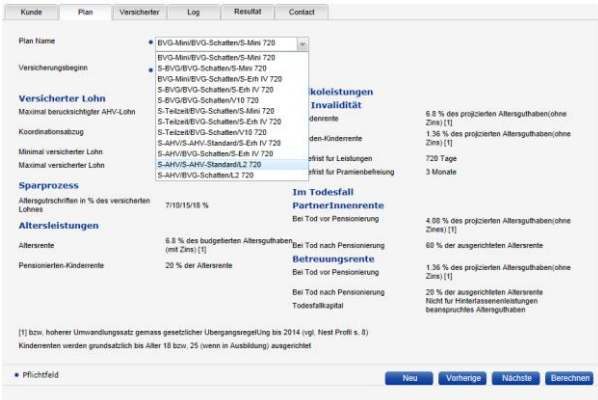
Kunde | Plan | Versicherter | Log | Resultat | Contact

Plan Name
BVG-Mini/BVG-Schatten/S-Mini 720

Versicherungsbeginn

BVG-Mini/BVG-Schatten/S-Mini 720
S-BVG/BVG-Schatten/S-Mini 720
BVG-Mini/BVG-Schatten/S-Erh IV 720
S-BVG/BVG-Schatten/S-Erh IV 720
S-BVG/BVG-Schatten/V10 720
S-Teilzeit/BVG-Schatten/S-Mini 720
S-Teilzeit/BVG-Schatten/S-Erh IV 720
S-Teilzeit/BVG-Schatten/V10 720
S-AHV/S-AHV-Standard/S-Erh IV 720
S-AHV/BVG-Schatten/S-Erh IV 720
S-AHV/S-AHV-Standard/L2 720
S-AHV/BVG-Schatten/L2 720

Versicherter Lohn
Maximal berucksichtigter AHV-Lohn
Koordinationsabzug
Minimal versicherter Lohn
Maximal versicherter Lohn

Sparprozess
Altersgutschriften in % des versicherten Lohnes | 7/10/15/18 %

Altersleistungen
Altersrente | 6.8 % des budgetierten Altersguthaben (mit Zins) [1]
Pensionierten-Kinderrente | 20 % der Altersrente

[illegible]koleistungen
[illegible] Invalidität
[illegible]denrente | 6.8 % des projizierten Altersguthaben(ohne Zins) [1]
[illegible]den-Kinderrente | 1.36 % des projizierten Altersguthaben(ohne Zins) [1]
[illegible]efrist fur Leistungen | 720 Tage
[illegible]efrist fur Pramienbefreiung | 3 Monate

Im Todesfall
PartnerInnenrente
Bei Tod vor Pensionierung | 4.08 % des projizierten Altersguthaben(ohne Zins) [1]
Bei Tod nach Pensionierung | 60 % der ausgerichteten Altersrente

Betreuungsrente
Bei Tod vor Pensionierung | 1.36 % des projizierten Altersguthaben(ohne Zins) [1]
Bei Tod nach Pensionierung | 20 % der ausgerichteten Altersrente
Todesfallkapital | Nicht fur Hinterlassenenleistungen beanspruchtes Altersguthaben

[1] bzw, hoherer Umwandlungssatz gemass gesetzlicher UbergangsregelUng bis 2014 (vgl. Nest Profil s. 8)
Kinderrenten werden grundsatzlich bis Alter 18 bzw, 25 (wenn in Ausbildung) ausgerichtet

• Pflichtfeld

Neu | Vorherige | Nächste | Berechnen